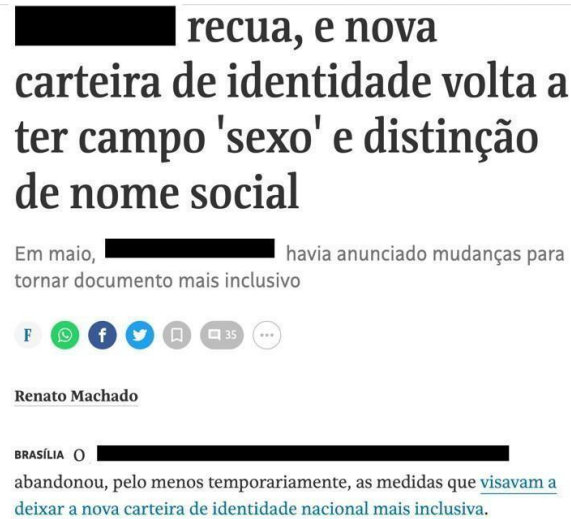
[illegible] recua, e nova carteira de identidade volta a ter campo 'sexo' e distinção de nome social

Em maio, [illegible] havia anunciado mudanças para tornar documento mais inclusivo

F 35

Renato Machado

BRASÍLIA O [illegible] abandonou, pelo menos temporariamente, as medidas que visavam a deixar a nova carteira de identidade nacional mais inclusiva.